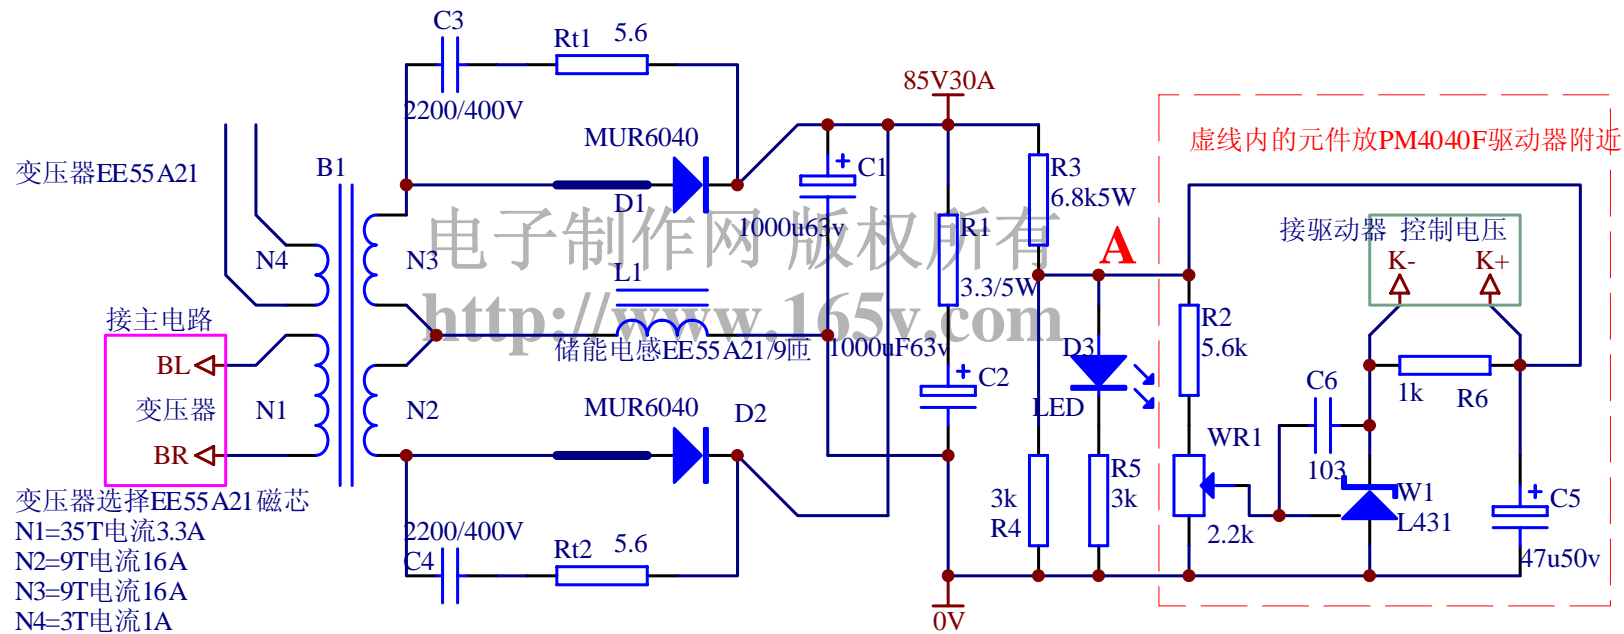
C3
Rt1 5.6
2200/400V
MUR6040
D1
变压器EE55A21
B1
N4
N3
L1
储能电感EE55A21/9匝
接主电路
BL
变压器
N1
N2
BR
MUR6040 D2
变压器选择EE55A21磁芯
N1=35T电流3.3A
N2=9T电流16A
N3=9T电流16A
N4=3T电流1A
2200/400V
C4
Rt2 5.6
85V30A
C1
1000u63v
R1
3.3/5W
1000uF63v
C2
R3
6.8k5W
A
D3
LED
R5
3k
3k
R4
0V
虚线内的元件放PM4040F驱动器附近
接驱动器 控制电压
K- K+
R2
5.6k
WR1
2.2k
C6
103
W1
L431
1k R6
C5
47u50v
电子制作网版权所有
http://www.165y.com